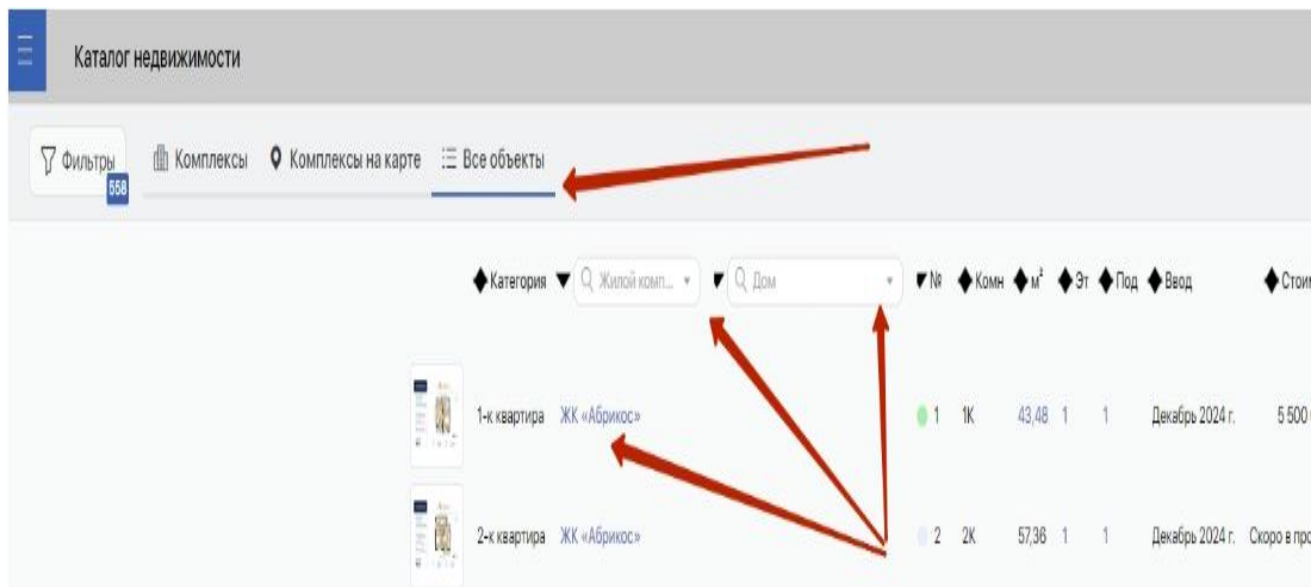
Каталог недвижимости

Фильтры 558 Комплексы Комплексы на карте Все объекты

Категория | Жилой комп... | Дом | № | Комн | м² | Эт | Под | Ввод | Стои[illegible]

1-к квартира ЖК «Абрикос» 1 1К 43,48 1 1 Декабрь 2024 г. 5 500 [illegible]

2-к квартира ЖК «Абрикос» 2 2К 57,36 1 1 Декабрь 2024 г. Скоро в про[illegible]